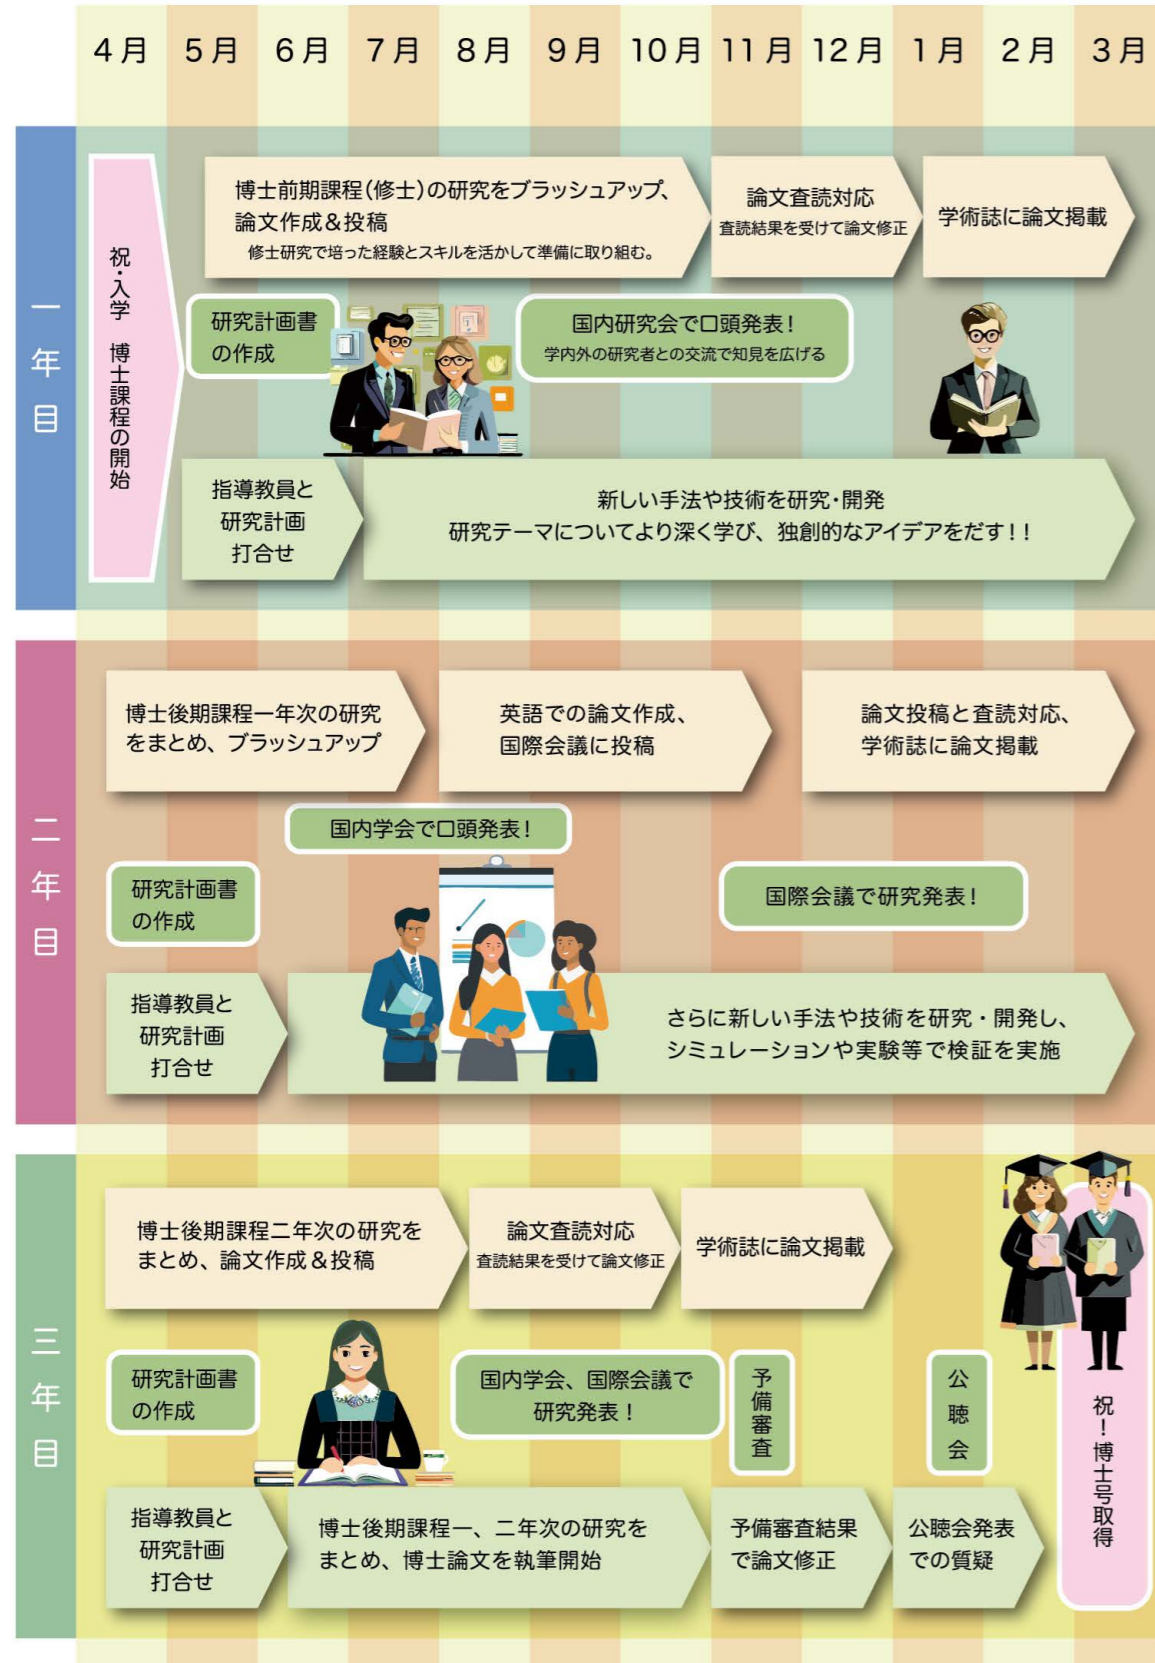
4月 5月 6月 7月 8月 9月 10月 11月 12月 1月 2月 3月

一年目

祝・入学 博士課程の開始

博士前期課程(修士)の研究をブラッシュアップ、論文作成&投稿
修士研究で培った経験とスキルを活かして準備に取り組む。

論文査読対応
査読結果を受けて論文修正

学術誌に論文掲載

研究計画書の作成

国内研究会で口頭発表!
学内外の研究者との交流で知見を広げる

指導教員と研究計画打合せ

新しい手法や技術を研究・開発
研究テーマについてより深く学び、独創的なアイデアをだす!!

二年目

博士後期課程一年次の研究をまとめ、ブラッシュアップ

英語での論文作成、国際会議に投稿

論文投稿と査読対応、学術誌に論文掲載

国内学会で口頭発表!

研究計画書の作成

国際会議で研究発表!

指導教員と研究計画打合せ

さらに新しい手法や技術を研究・開発し、シミュレーションや実験等で検証を実施

三年目

博士後期課程二年次の研究をまとめ、論文作成&投稿

論文査読対応
査読結果を受けて論文修正

学術誌に論文掲載

研究計画書の作成

国内学会、国際会議で研究発表!

予備審査

公聴会

祝!博士号取得

指導教員と研究計画打合せ

博士後期課程一、二年次の研究をまとめ、博士論文を執筆開始

予備審査結果で論文修正

公聴会発表での質疑